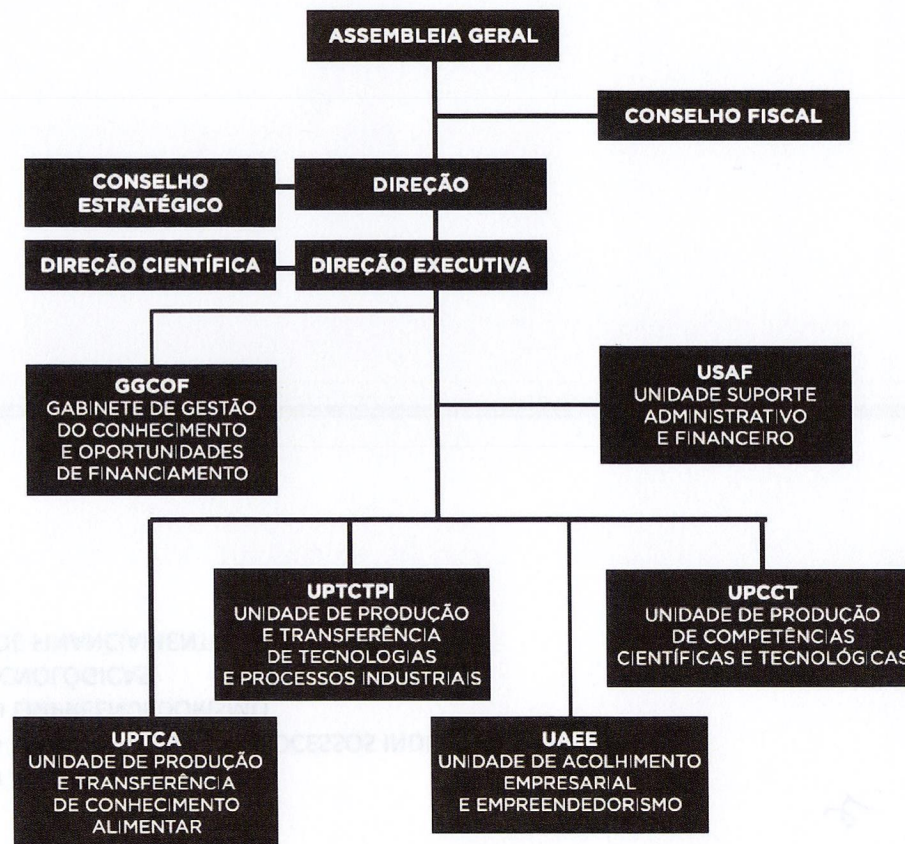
ASSEMBLEIA GERAL

CONSELHO FISCAL

CONSELHO ESTRATÉGICO

DIREÇÃO

DIREÇÃO CIENTÍFICA

DIREÇÃO EXECUTIVA

GGCOF
GABINETE DE GESTÃO DO CONHECIMENTO E OPORTUNIDADES DE FINANCIAMENTO

USAF
UNIDADE SUPORTE ADMINISTRATIVO E FINANCEIRO

UPTCTPI
UNIDADE DE PRODUÇÃO E TRANSFERÊNCIA DE TECNOLOGIAS E PROCESSOS INDUSTRIAIS

UPCCT
UNIDADE DE PRODUÇÃO DE COMPETÊNCIAS CIENTÍFICAS E TECNOLÓGICAS

UPTCA
UNIDADE DE PRODUÇÃO E TRANSFERÊNCIA DE CONHECIMENTO ALIMENTAR

UAEE
UNIDADE DE ACOLHIMENTO EMPRESARIAL E EMPREENDEDORISMO